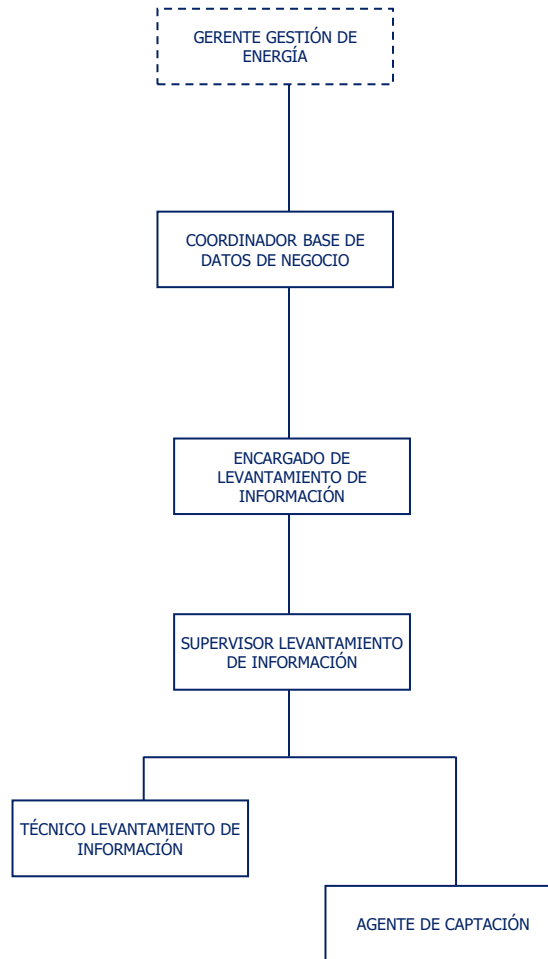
GERENTE GESTIÓN DE ENERGÍA

COORDINADOR BASE DE DATOS DE NEGOCIO

ENCARGADO DE LEVANTAMIENTO DE INFORMACIÓN

SUPERVISOR LEVANTAMIENTO DE INFORMACIÓN

TÉCNICO LEVANTAMIENTO DE INFORMACIÓN

AGENTE DE CAPTACIÓN